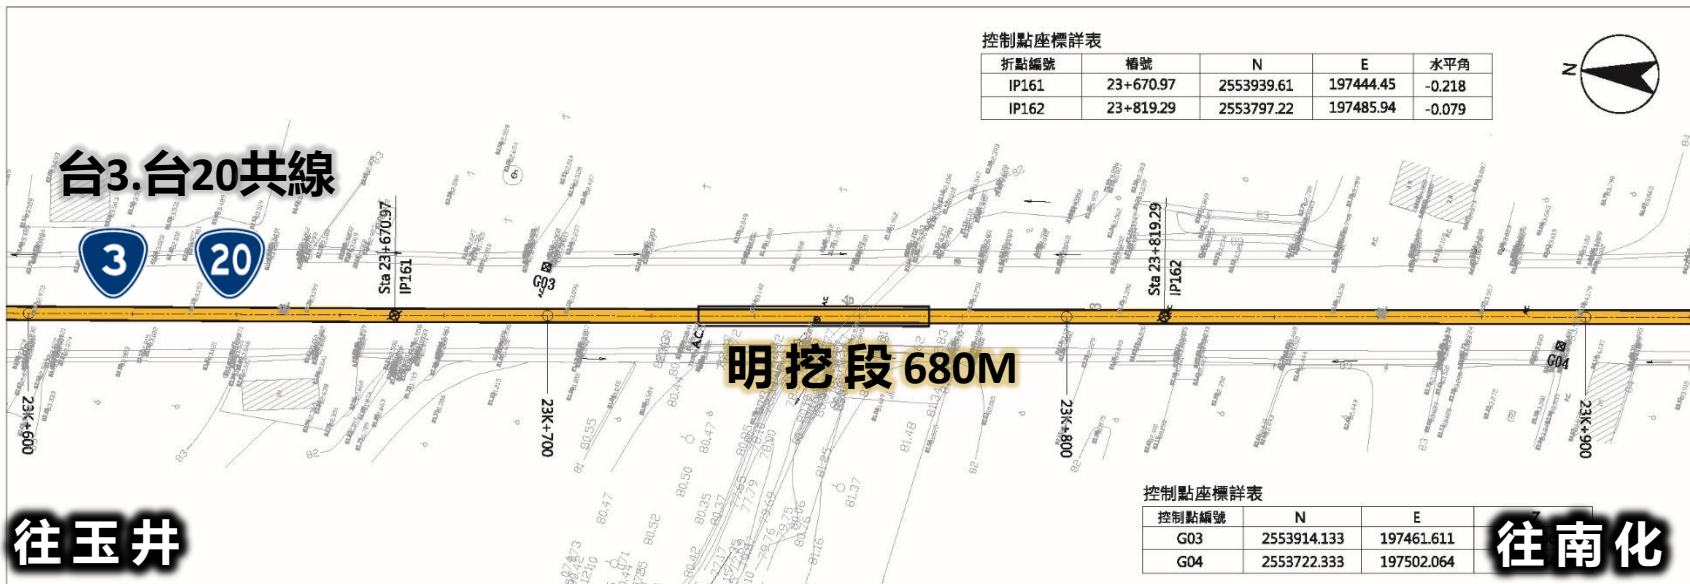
控制點座標詳表

| 折點編號 | 樁號 | N | E | 水平角 |
|---|---|---|---|---|
| IP161 | 23+670.97 | 2553939.61 | 197444.45 | -0.218 |
| IP162 | 23+819.29 | 2553797.22 | 197485.94 | -0.079 |

N

台3.台20共線

3

20

Sta 23+670.97
IP161

G03

Sta 23+819.29
IP162

G04

明挖段680M

23K+600

23K+700

23K+800

23K+900

控制點座標詳表

| 控制點編號 | N | E | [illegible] |
|---|---|---|---|
| G03 | 2553914.133 | 197461.611 | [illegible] |
| G04 | 2553722.333 | 197502.064 | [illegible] |

往玉井

往南化